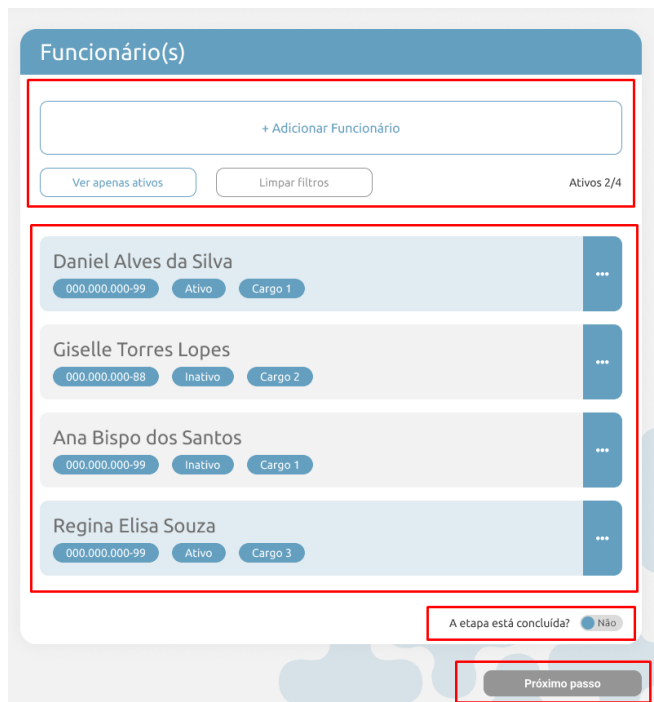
Funcionário(s)

+ Adicionar Funcionário

Ver apenas ativos

Limpar filtros

Ativos 2/4

Daniel Alves da Silva

000.000.000-99 Ativo Cargo 1

...

Giselle Torres Lopes

000.000.000-88 Inativo Cargo 2

...

Ana Bispo dos Santos

000.000.000-99 Inativo Cargo 1

...

Regina Elisa Souza

000.000.000-99 Ativo Cargo 3

...

A etapa está concluída? Não

Próximo passo